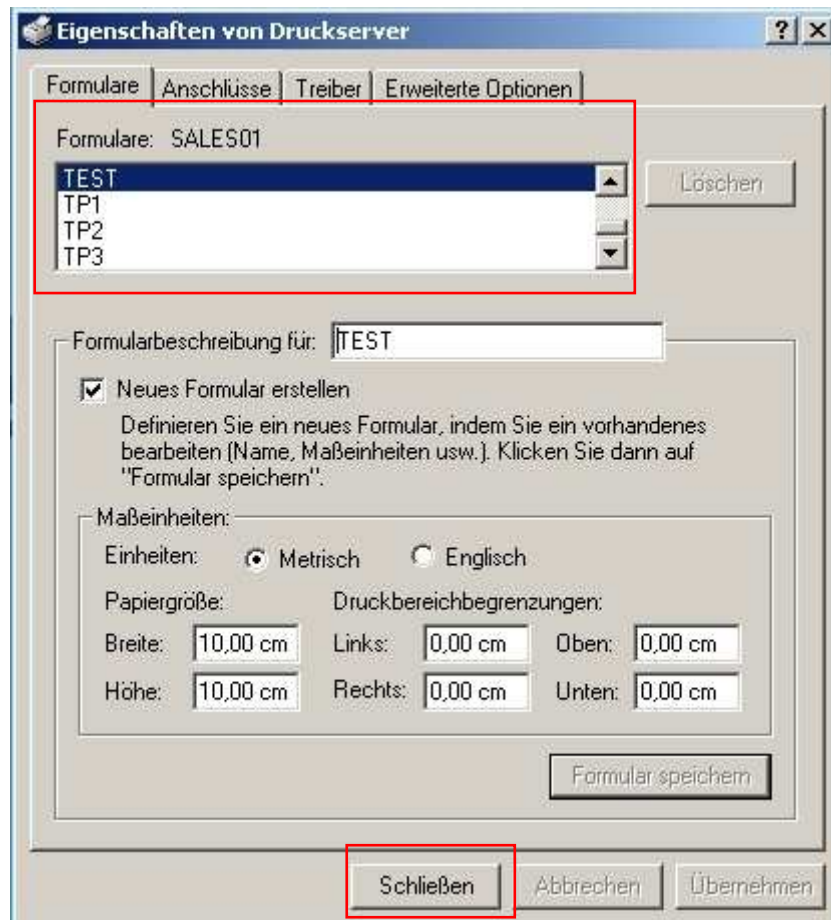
Eigenschaften von Druckserver

? X

Formulare | Anschlüsse | Treiber | Erweiterte Optionen

Formulare: SALES01

TEST
TP1
TP2
TP3

Löschen

Formularbeschreibung für: TEST

Neues Formular erstellen

Definieren Sie ein neues Formular, indem Sie ein vorhandenes bearbeiten (Name, Maßeinheiten usw.). Klicken Sie dann auf "Formular speichern".

Maßeinheiten:

Einheiten: Metrisch Englisch

Papiergröße:

Druckbereichbegrenzungen:

| Breite: | 10,00 cm | Links: | 0,00 cm | Oben: | 0,00 cm |
|---|---|---|---|---|---|
| Höhe: | 10,00 cm | Rechts: | 0,00 cm | Unten: | 0,00 cm |

Formular speichern

Schließen | Abbrechen | Übernehmen